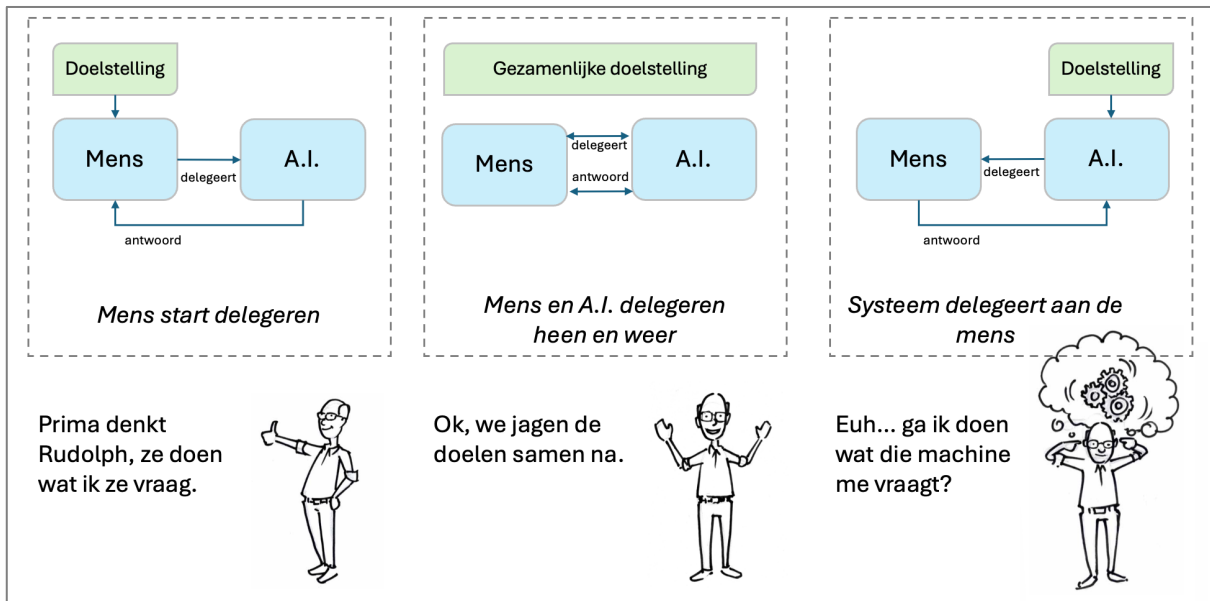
Doelstelling

Mens

delegeert

A.I.

antwoord

*Mens start delegeren*

Gezamenlijke doelstelling

Mens

delegeert

antwoord

A.I.

*Mens en A.I. delegeren heen en weer*

Doelstelling

Mens

delegeert

A.I.

antwoord

*Systeem delegeert aan de mens*

Prima denkt Rudolph, ze doen wat ik ze vraag.

Ok, we jagen de doelen samen na.

Euh... ga ik doen wat die machine me vraagt?